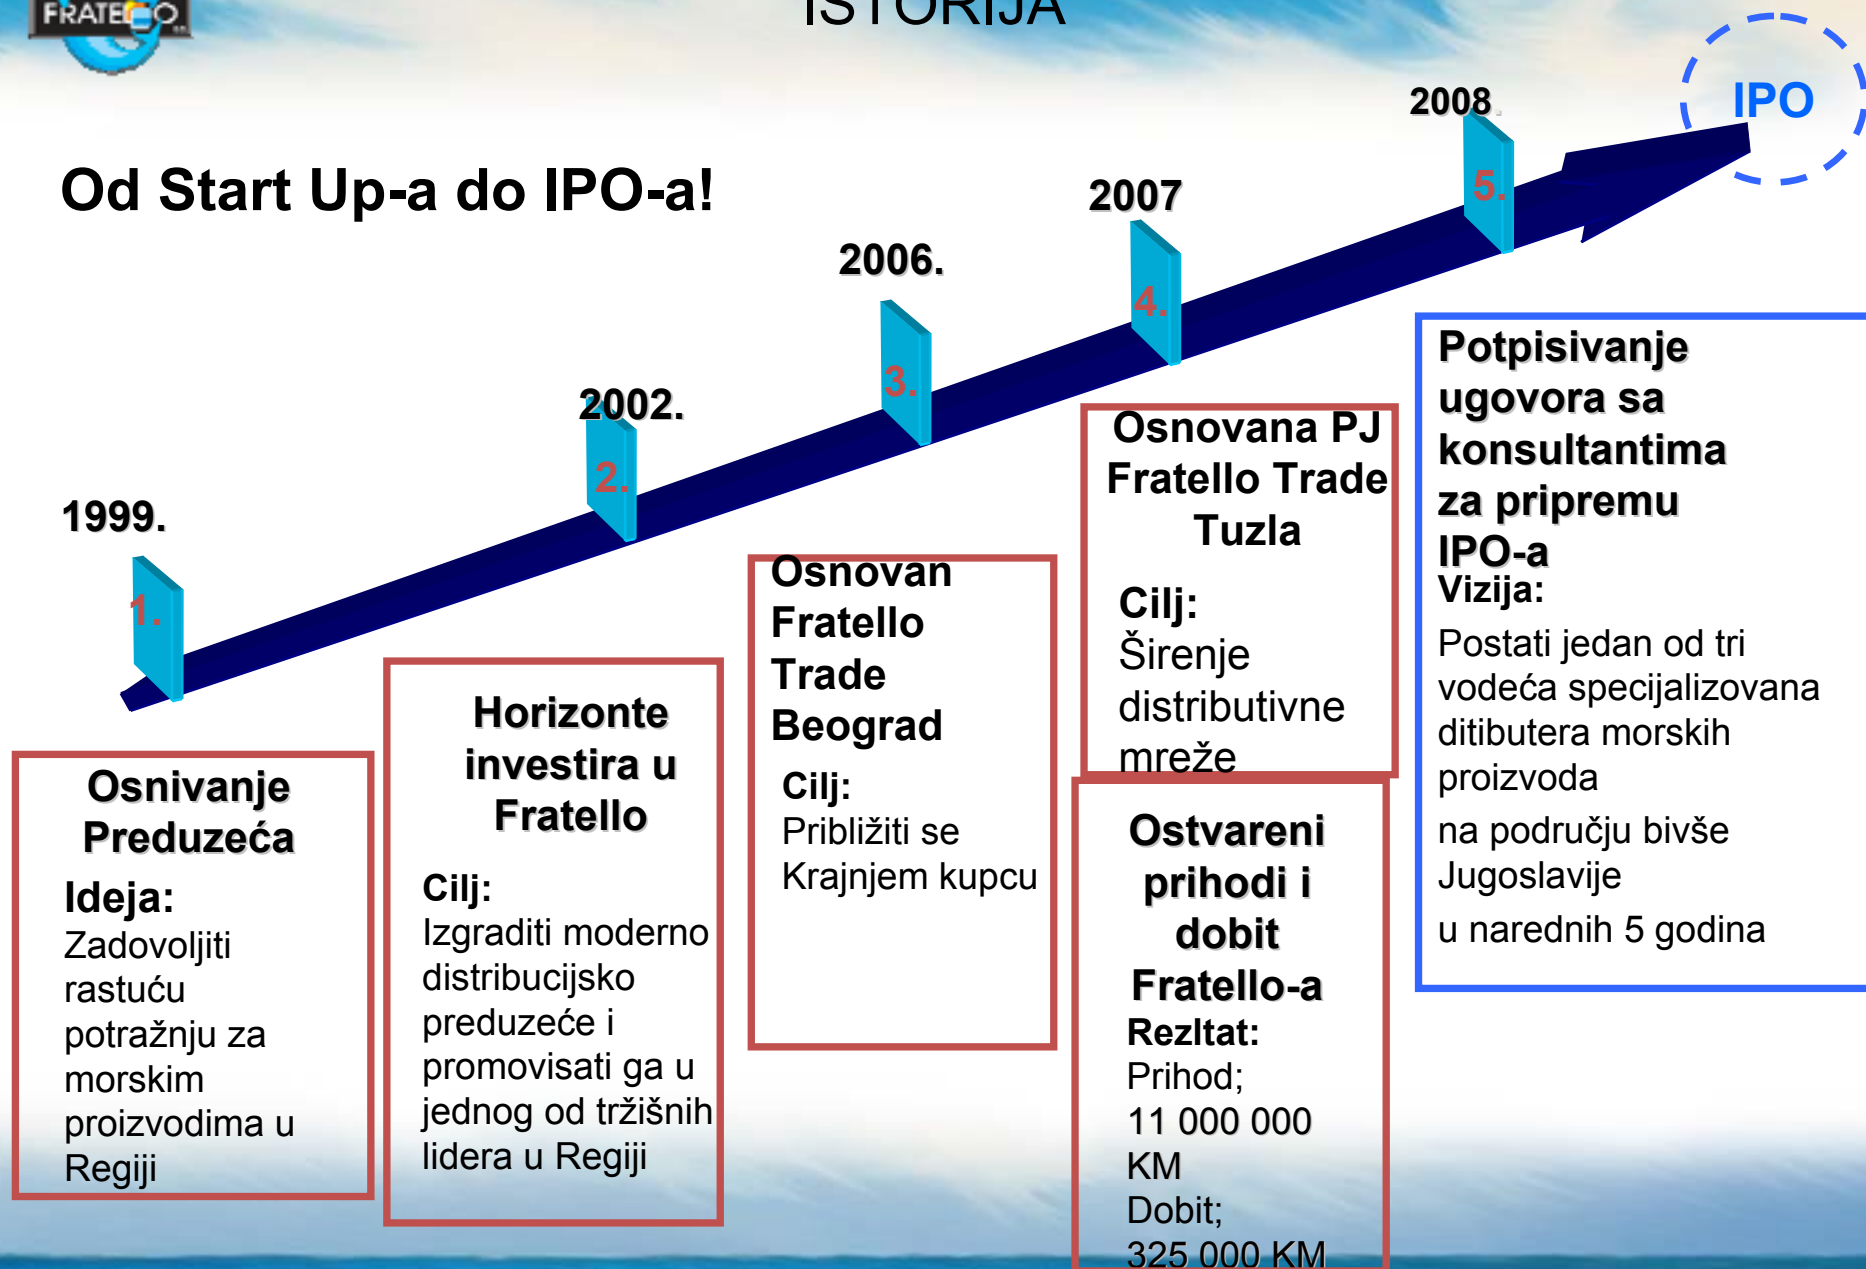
FRATELLO

ISTORIJA

Od Start Up-a do IPO-a!

1999.
1.

2002.
2.

2006.
3.

2007
4.

2008.
5.

IPO

Osnivanje Preduzeća
Ideja:
Zadovoljiti rastuću potražnju za morskim proizvodima u Regiji

Horizonte investira u Fratello
Cilj:
Izgraditi moderno distribucijsko preduzeće i promovisati ga u jednog od tržišnih lidera u Regiji

Osnovan Fratello Trade Beograd
Cilj:
Približiti se Krajnjem kupcu

Osnovana PJ Fratello Trade Tuzla
Cilj:
Širenje distributivne mreže

Ostvareni prihodi i dobit Fratello-a
Rezltat:
Prihod;
11 000 000 KM
Dobit;
325 000 KM

Potpisivanje ugovora sa konsultantima za pripremu IPO-a
Vizija:
Postati jedan od tri vodeća specijalizovana ditibutera morskih proizvoda
na području bivše Jugoslavije
u narednih 5 godina